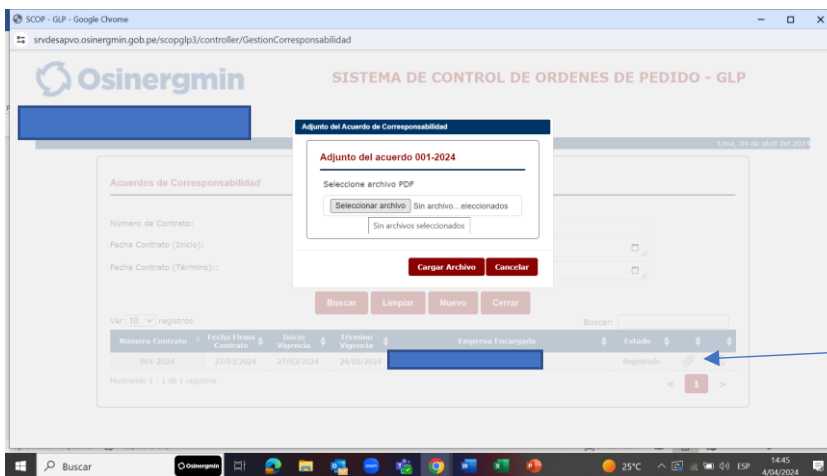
SCOP - GLP - Google Chrome

srvdesapvo.osinergmin.gob.pe/scopglp3/controller/GestionCorresponsabilidad

Osinergmin

SISTEMA DE CONTROL DE ORDENES DE PEDIDO - GLP

Lima, 04 de abril del 2024

Acuerdos de Corresponsabilidad

Número de Contrato:

Fecha Contrato (Inicio):

Fecha Contrato (Término):

Adjunto del Acuerdo de Corresponsabilidad

Adjunto del acuerdo 001-2024

Seleccione archivo PDF

Seleccionar archivo Sin archivo...eleccionados

Sin archivos seleccionados

Cargar Archivo Cancelar

Buscar Limpiar Nuevo Cerrar

Ver 10 registros

Buscar:

| Número Contrato | Fecha Firma Contrato | Inicio Vigencia | Término Vigencia | Empresa Encargada | Estado | |
|---|---|---|---|---|---|---|
| 001-2024 | 27/03/2024 | 27/03/2024 | 24/03/2025 | | Registrado | |

Mostrando 1 - 1 de 1 registros

< 1 >

Buscar

25°C ESP 14:45 4/04/2024